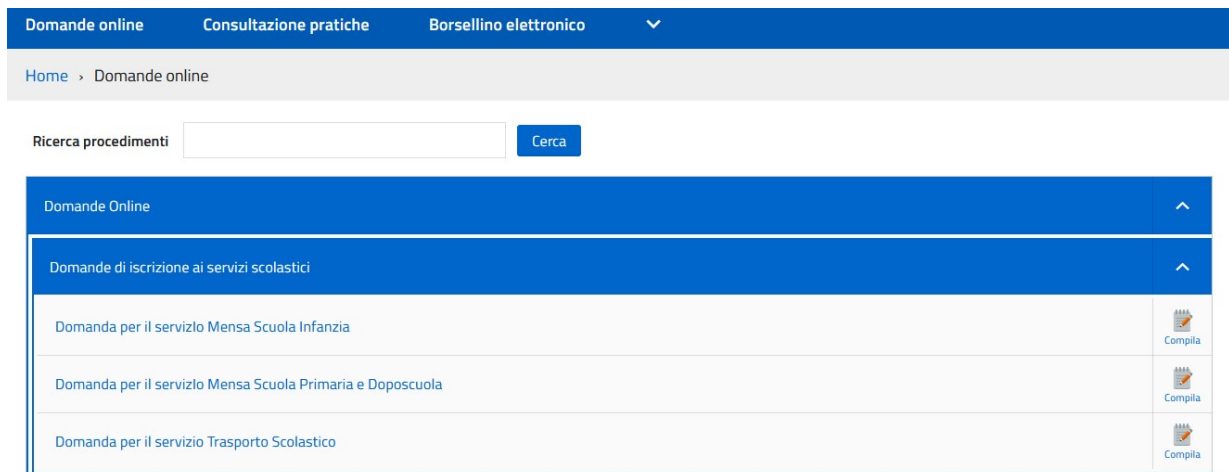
Domande online Consultazione pratiche Borsellino elettronico

Home › Domande online

Ricerca procedimenti Cerca

Domande Online

Domande di iscrizione ai servizi scolastici

Domanda per il servizlo Mensa Scuola Infanzia
Compila

Domanda per il servizlo Mensa Scuola Primaria e Doposcuola
Compila

Domanda per il servizio Trasporto Scolastico
Compila